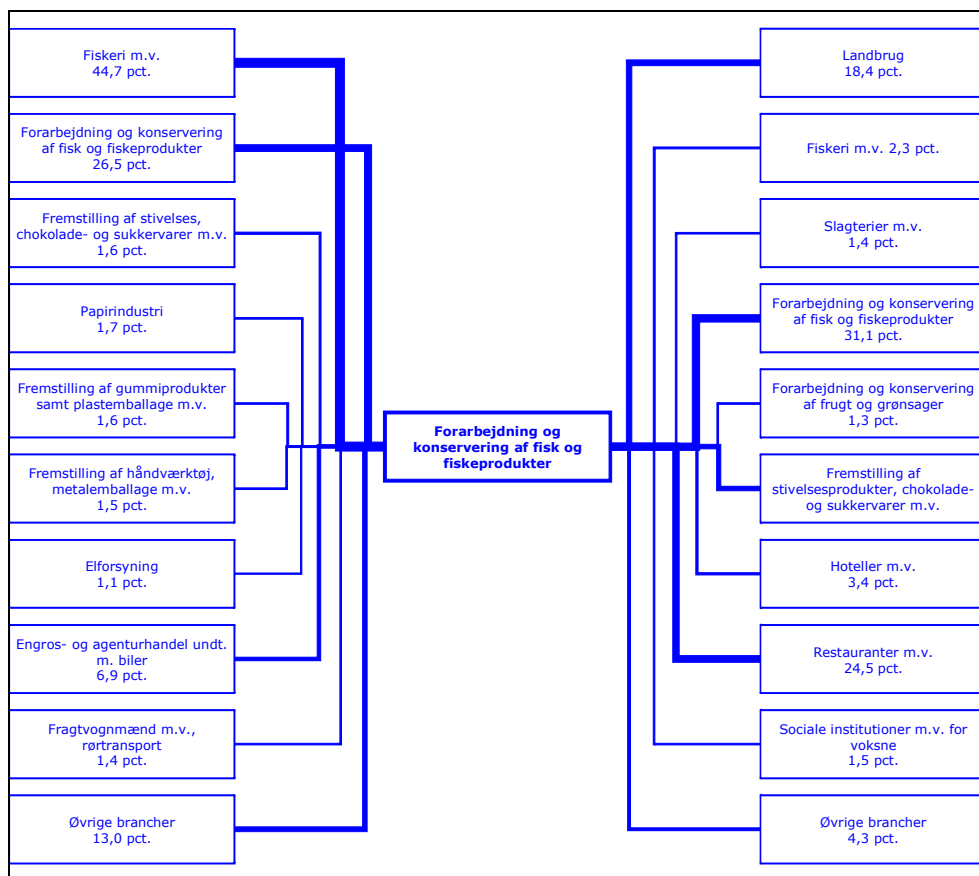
Fiskeri m.v.
44,7 pct.

Forarbejdning og konservering af fisk og fiskeprodukter
26,5 pct.

Fremstilling af stivelses, chokolade- og sukkervarer m.v.
1,6 pct.

Papirindustri
1,7 pct.

Fremstilling af gummiprodukter samt plastemballage m.v.
1,6 pct.

Fremstilling af håndværktøj, metalemballage m.v.
1,5 pct.

Elforsyning
1,1 pct.

Engros- og agenturhandel undt. m. biler
6,9 pct.

Fragtvognmænd m.v., rørtransport
1,4 pct.

Øvrige brancher
13,0 pct.

Forarbejdning og konservering af fisk og fiskeprodukter

Landbrug
18,4 pct.

Fiskeri m.v. 2,3 pct.

Slagterier m.v.
1,4 pct.

Forarbejdning og konservering af fisk og fiskeprodukter
31,1 pct.

Forarbejdning og konservering af frugt og grønsager
1,3 pct.

Fremstilling af stivelsesprodukter, chokolade- og sukkervarer m.v.

Hoteller m.v.
3,4 pct.

Restauranter m.v.
24,5 pct.

Sociale institutioner m.v. for voksne
1,5 pct.

Øvrige brancher
4,3 pct.